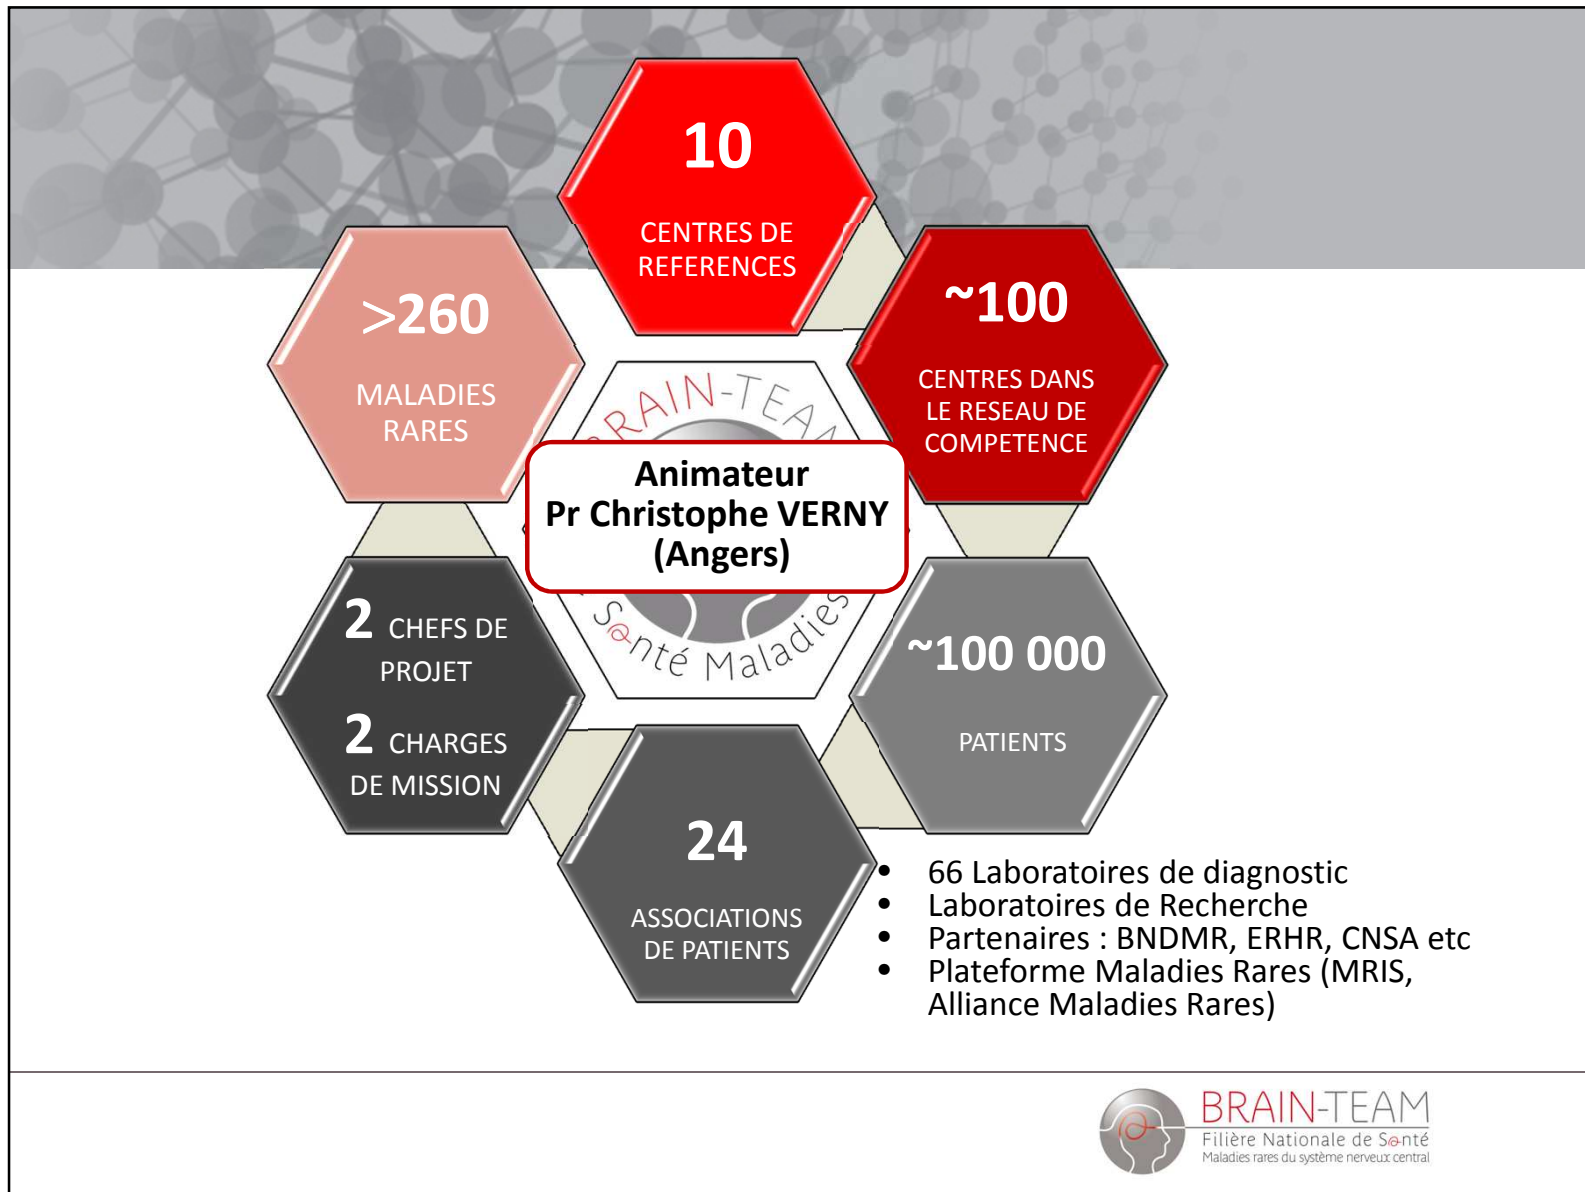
10

CENTRES DE REFERENCES

>260

MALADIES RARES

~100

CENTRES DANS LE RESEAU DE COMPETENCE

BRAIN-TEAM

Animateur
Pr Christophe VERNY
(Angers)

Santé Maladies

2 CHEFS DE PROJET

2 CHARGES DE MISSION

~100 000

PATIENTS

24

ASSOCIATIONS DE PATIENTS

- 66 Laboratoires de diagnostic
- Laboratoires de Recherche
- Partenaires : BNDMR, ERHR, CNSA etc
- Plateforme Maladies Rares (MRIS, Alliance Maladies Rares)

BRAIN-TEAM
Filière Nationale de Santé
Maladies rares du système nerveux central